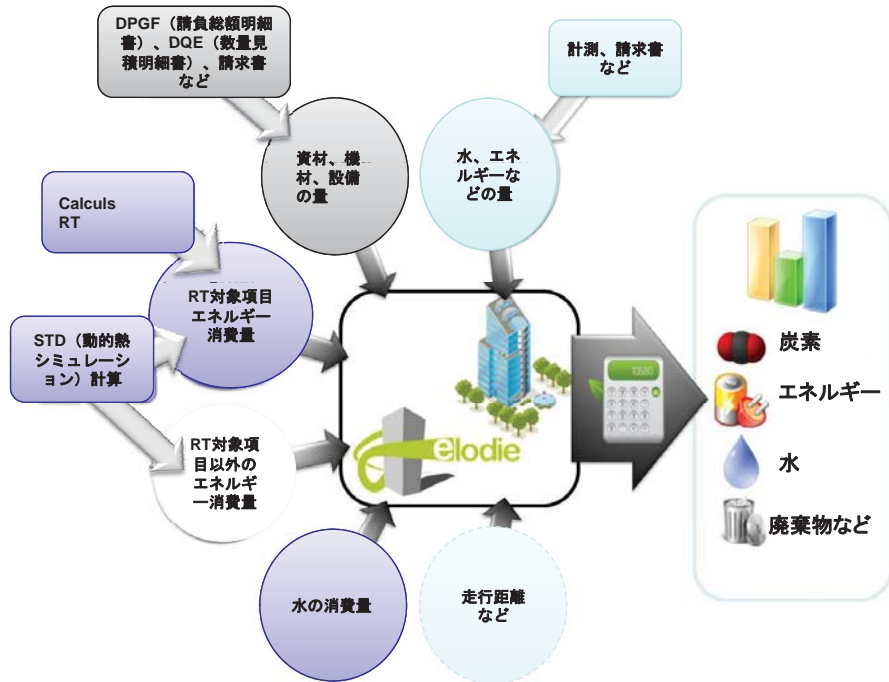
DPGF（請負総額明細書）、DQE（数量見積明細書）、請求書など

計測、請求書など

資材、機材、設備の量

水、エネルギーなどの量

Calculs RT

RT対象項目エネルギー消費量

STD（動的熱シミュレーション）計算

RT対象項目以外のエネルギー消費量

elodie

水の消費量

走行距離など

炭素

エネルギー

水

廃棄物など